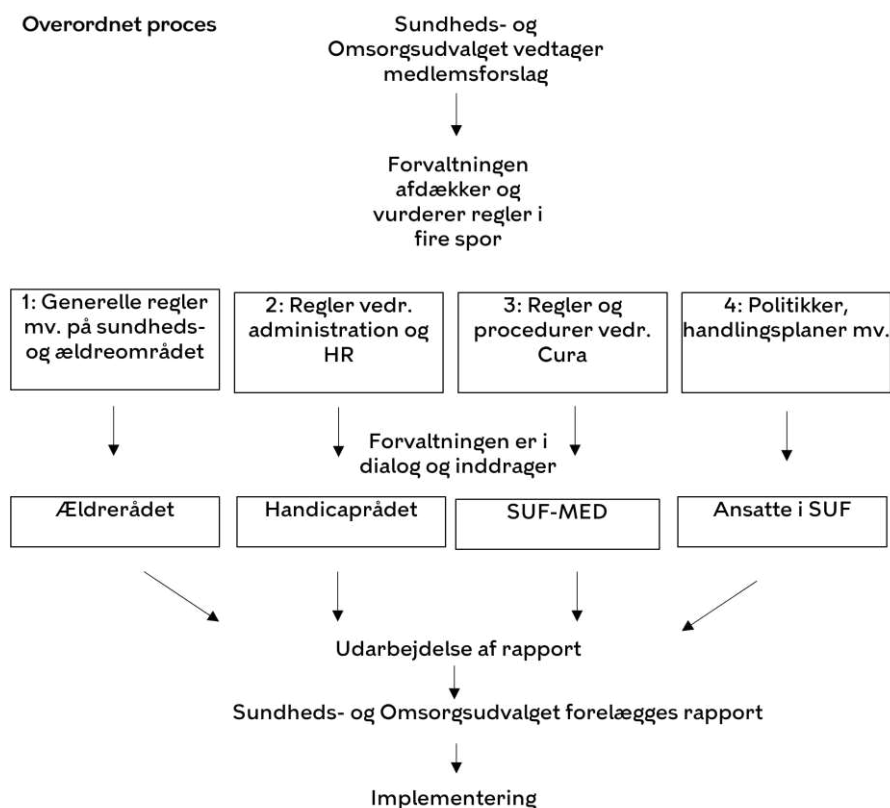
Overordnet proces

Sundheds- og Omsorgsudvalget vedtager medlemsforslag

Forvaltningen afdækker og vurderer regler i fire spor

1: Generelle regler mv. på sundheds- og ældreområdet

2: Regler vedr. administration og HR

3: Regler og procedurer vedr. Cura

4: Politikker, handlingsplaner mv.

Forvaltningen er i dialog og inddrager

Ældrerådet

Handicaprådet

SUF-MED

Ansatte i SUF

Udarbejdelse af rapport

Sundheds- og Omsorgsudvalget forelægges rapport

Implementering